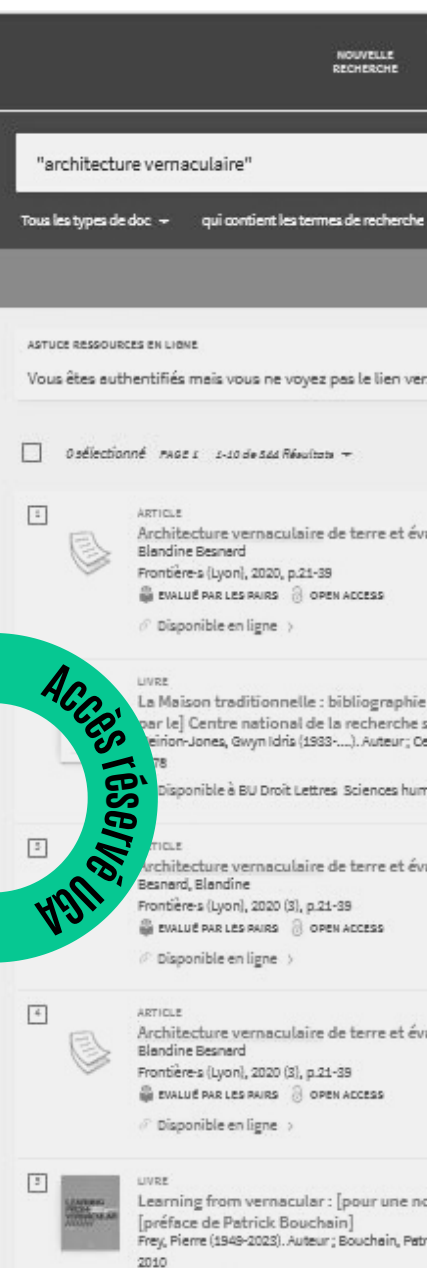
NOUVELLE RECHERCHE

"architecture vernaculaire"

Tous les types de doc ▾   qui contient les termes de recherche

ASTUCE RESSOURCES EN LIGNE

Vous êtes authentifiés mais vous ne voyez pas le lien ver

0 sélectionné   PAGE 1   1-10 de 544 Résultats ▾

1
ARTICLE
Architecture vernaculaire de terre et év
Blandine Besnard
Frontière·s (Lyon), 2020, p.21-39
EVALUÉ PAR LES PAIRS   OPEN ACCESS
Disponible en ligne >

LIVRE
La Maison traditionnelle : bibliographie
par le] Centre national de la recherche s
Meirion-Jones, Gwyn Idris (1933-....). Auteur ; Ce
78
Disponible à BU Droit Lettres Sciences hum

Accès réservé UGA

3
ARTICLE
Architecture vernaculaire de terre et év
Besnard, Blandine
Frontière·s (Lyon), 2020 (3), p.21-39
EVALUÉ PAR LES PAIRS   OPEN ACCESS
Disponible en ligne >

4
ARTICLE
Architecture vernaculaire de terre et év
Blandine Besnard
Frontière·s (Lyon), 2020 (3), p.21-39
EVALUÉ PAR LES PAIRS   OPEN ACCESS
Disponible en ligne >

5
LIVRE
Learning from vernacular : [pour une no
[préface de Patrick Bouchain]
Frey, Pierre (1949-2023). Auteur ; Bouchain, Patr
2010

LEARNING FROM VERNACULAR